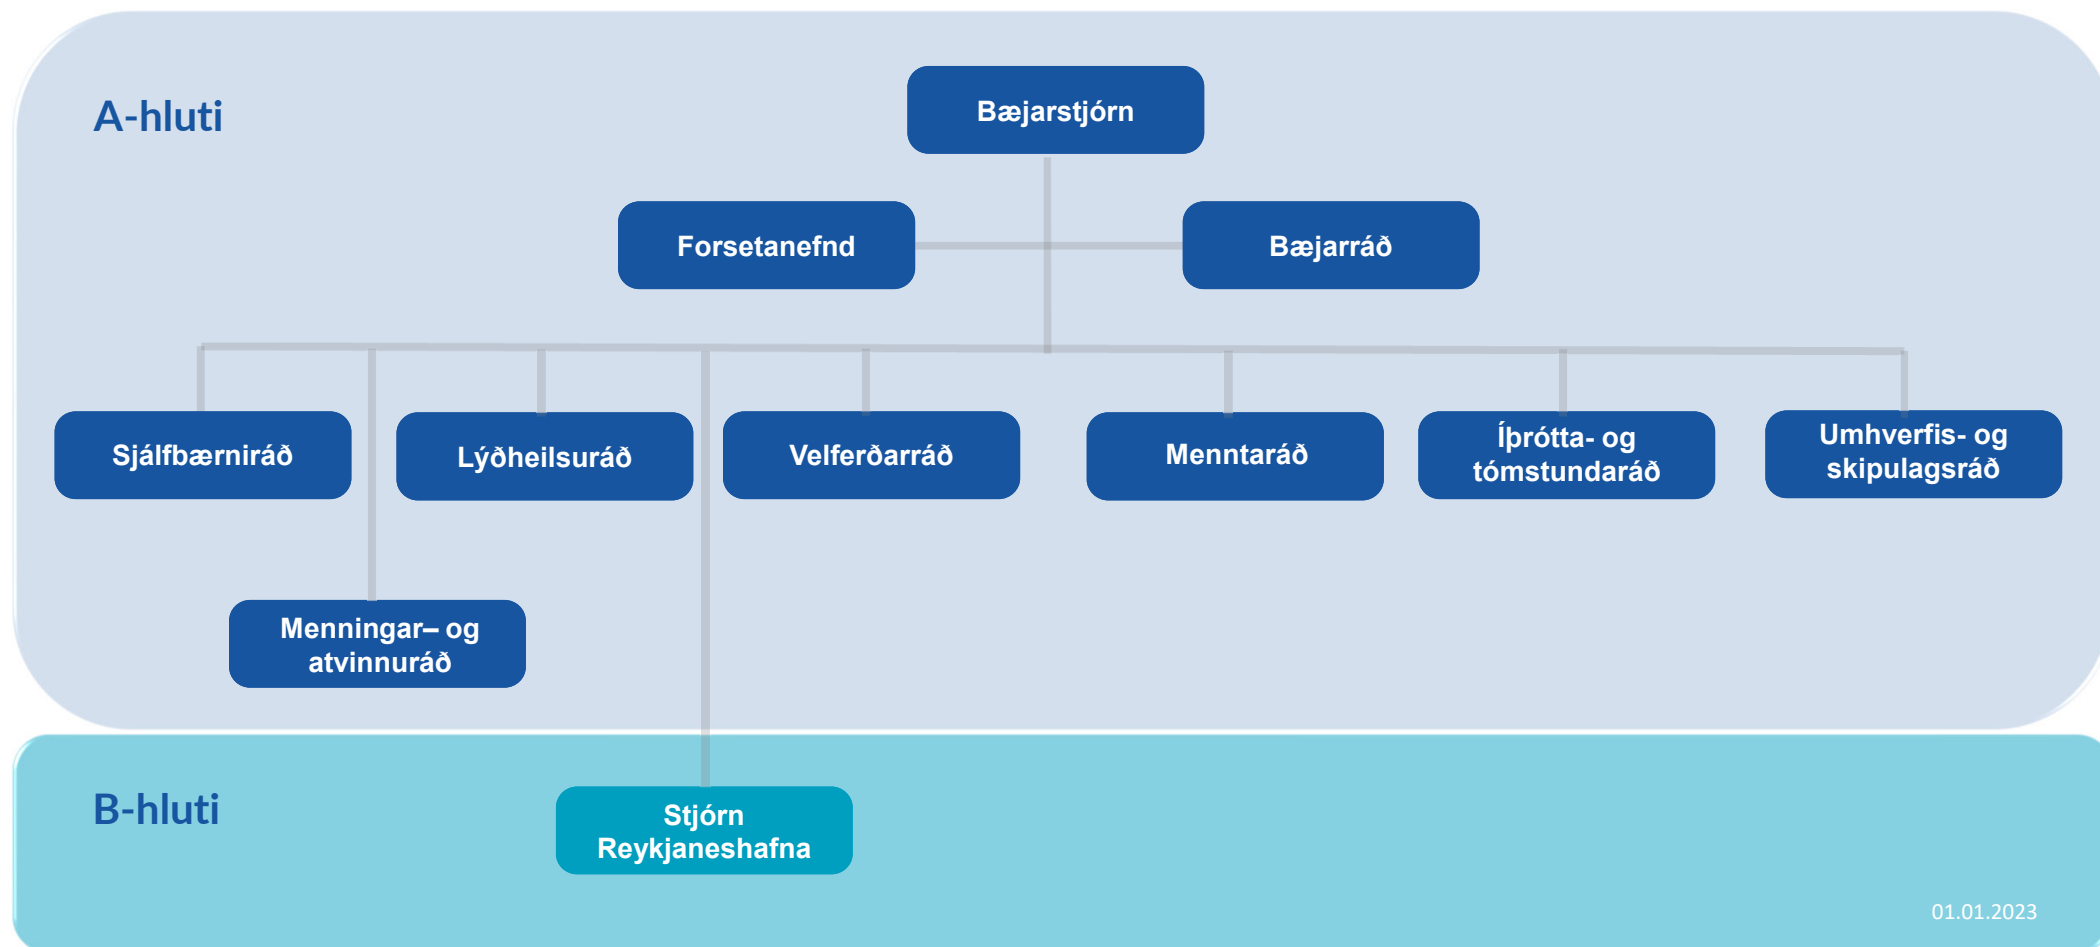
A-hluti

Bæjarstjórn

Forsetanefnd

Bæjarráð

Sjálfbærniráð

Lýðheilsuráð

Velferðarráð

Menntaráð

Íþrótta- og tómstundaráð

Umhverfis- og skipulagsráð

Menningar– og atvinnuráð

B-hluti

Stjórn Reykjaneshafna

01.01.2023